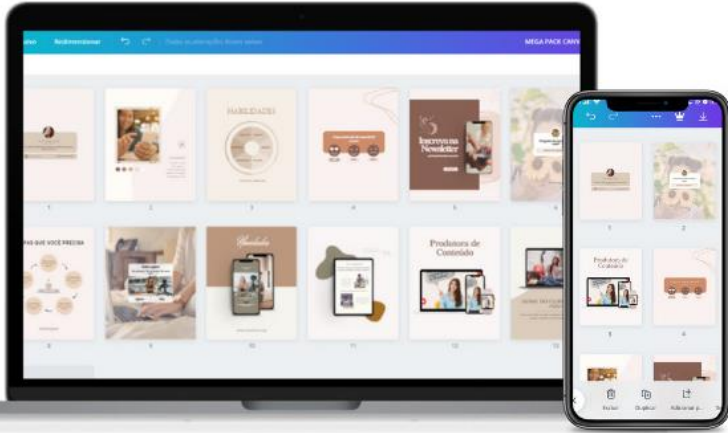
Redimensionar
Todas as alterações foram salvas
MEGA PACK CANV
HABILIDADES
Inscreva-se na Newsletter
1
2
3
4
5
6
PAS QUE VOCÊ PRECISA
Novidades
Produtora de Conteúdo
8
9
10
11
12
13
1
2
Produtora de Conteúdo
3
4
Excluir
Duplicar
Adicionar p